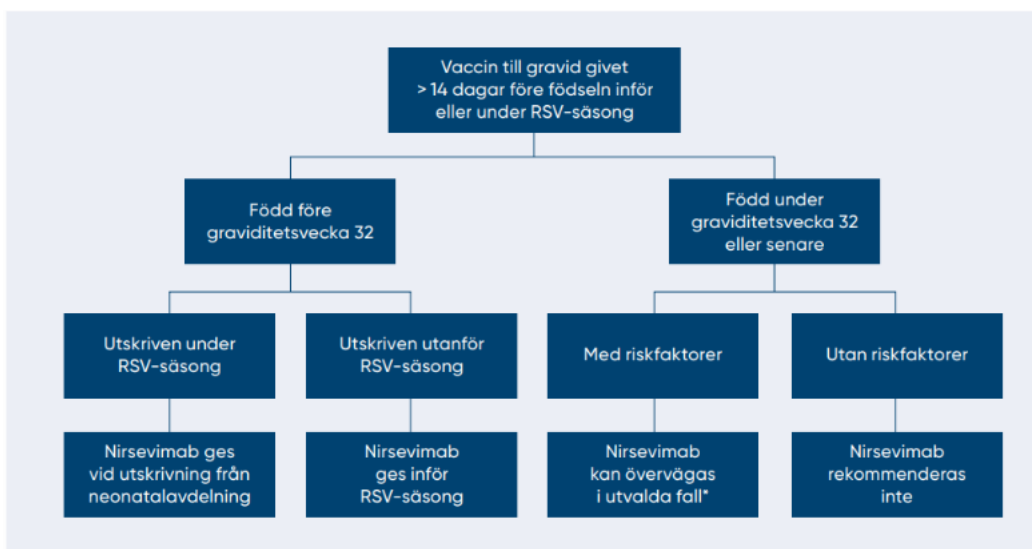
Vaccin till gravid givet > 14 dagar före födseln inför eller under RSV-säsong

Född före graviditetsvecka 32

Född under graviditetsvecka 32 eller senare

Utskriven under RSV-säsong

Utskriven utanför RSV-säsong

Med riskfaktorer

Utan riskfaktorer

Nirsevimab ges vid utskrivning från neonatalavdelning

Nirsevimab ges inför RSV-säsong

Nirsevimab kan övervägas i utvalda fall*

Nirsevimab rekommenderas inte